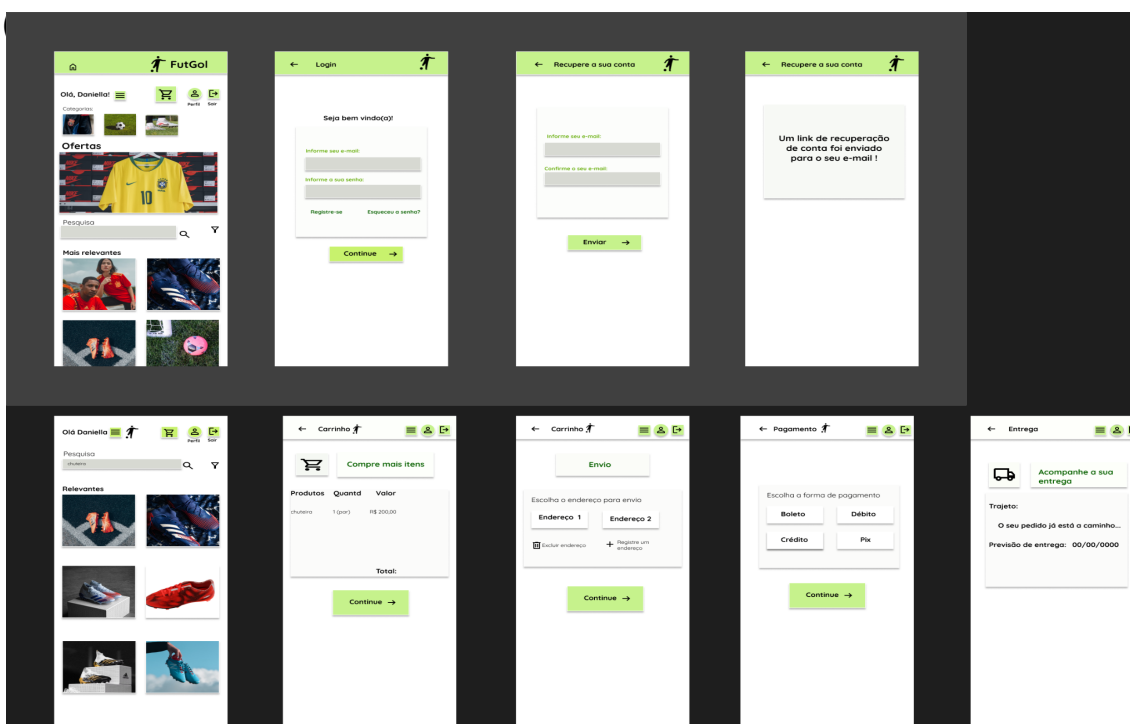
FutGol

Olá, Daniella!

Perfil Sair

Categorias:

Ofertas

10

Pesquisa

Mais relevantes

Login

Seja bem vindo(a)!

Informe seu e-mail:

Informe a sua senha:

Registre-se

Esqueceu a senha?

Continue

Recupere a sua conta

Informe seu e-mail:

Confirme o seu e-mail:

Enviar

Recupere a sua conta

Um link de recuperação de conta foi enviado para o seu e-mail !

Olá Daniella

Perfil Sair

Pesquisa

chuteira

Relevantes

Carrinho

Compre mais itens

| Produtos | Quantd | Valor |
|---|---|---|
| chuteira | 1 (par) | R$ 200,00 |

Total:

Continue

Carrinho

Envio

Escolha o endereço para envio

Endereço 1

Endereço 2

Excluir endereço

Registre um endereço

Continue

Pagamento

Escolha a forma de pagamento

Boleto

Débito

Crédito

Pix

Continue

Entrega

Acompanhe a sua entrega

Trajeto:

O seu pedido já está a caminho...

Previsão de entrega: 00/00/0000